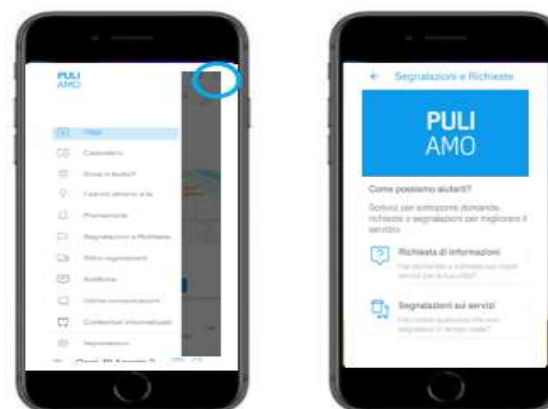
PULI
AMO

Home
Calendario
Dove si butta?
Centri di raccolta
Promemoria
Segnalazioni e Richieste
Ritiro ingombranti
Notifiche
Ultime comunicazioni
Contenitori informazioni
Impostazioni
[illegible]

← Segnalazioni e Richieste

PULI
AMO

Come possiamo aiutarti?

Scrivici per sottoporre domande, richieste e segnalazioni per migliorare il servizio.

Richiesta di informazioni
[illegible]

Segnalazioni sui servizi
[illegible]